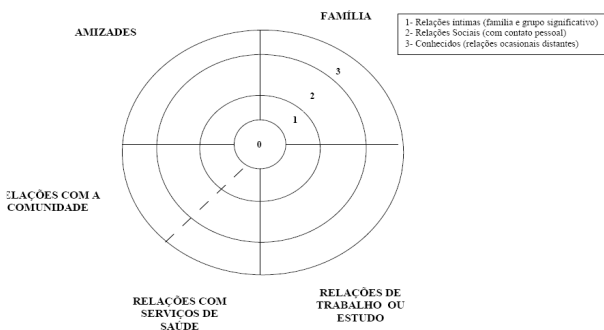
FAMÍLIA

AMIZADES

1- Relações íntimas (família e grupo significativo)
2- Relações Sociais (com contato pessoal)
3- Conhecidos (relações ocasionais distantes)

3

2

1

0

LAÇÕES COM A COMUNIDADE

RELAÇÕES COM SERVIÇOS DE SAÚDE

RELAÇÕES DE TRABALHO OU ESTUDO